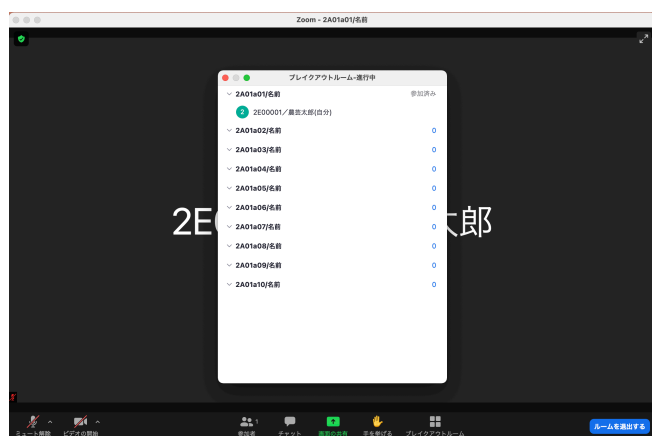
Zoom - 2A01a01/名前

ブレイクアウトルーム-進行中

2A01a01/名前 参加済み

2 2E00001／農芸太郎(自分)

2A01a02/名前 0

2A01a03/名前 0

2A01a04/名前 0

2A01a05/名前 0

2A01a06/名前 0

2A01a07/名前 0

2A01a08/名前 0

2A01a09/名前 0

2A01a10/名前 0

2E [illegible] 太郎

ミュート解除 ビデオの開始 参加者 1 チャット 画面の共有 手を挙げる ブレイクアウトルーム ルームを退出する